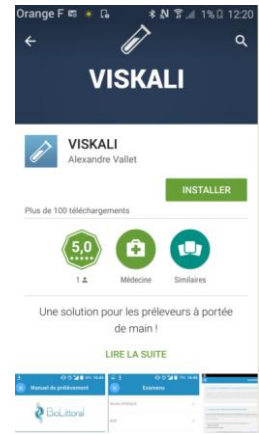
Orange F 1% 12:20

VISKALI

VISKALI
Alexandre Vallet

INSTALLER

Plus de 100 téléchargements

5,0
★★★★★
1

Médecine

Similaires

Une solution pour les préleveurs à portée de main !

LIRE LA SUITE

Manuel de prélèvement

BioLittoral

Examens